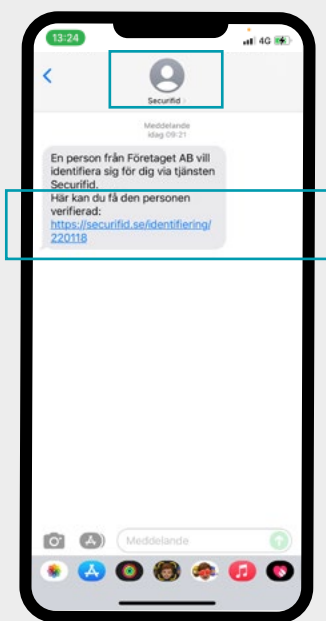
13:24
4G

<

Securifid >

Meddelande
Idag 09:21

En person från Företaget AB vill identifiera sig för dig via tjänsten Securifid.
Här kan du få den personen verifierad:
https://securifid.se/identifiering/220118

Meddelande